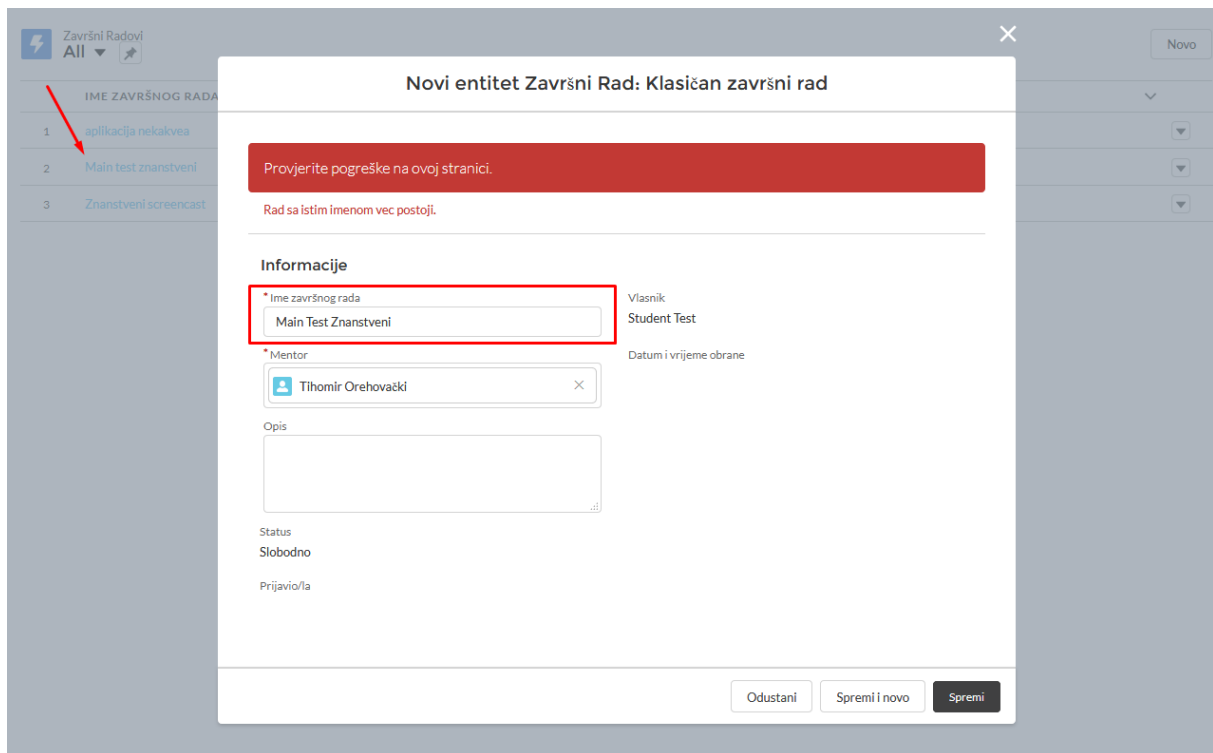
Završni Radovi
All

Novo

IME ZAVRŠNOG RADA

1 aplikacija nekakvea
2 Main test znanstveni
3 Znanstveni screencast

Novi entitet Završni Rad: Klasičan završni rad

Provjerite pogreške na ovoj stranici.

Rad sa istim imenom vec postoji.

Informacije

* Ime završnog rada
Main Test Znanstveni

Vlasnik
Student Test

* Mentor
Tihomir Orehovački

Datum i vrijeme obrane

Opis

Status
Slobodno

Prijavio/la

Odustani
Spremi i novo
Spremi